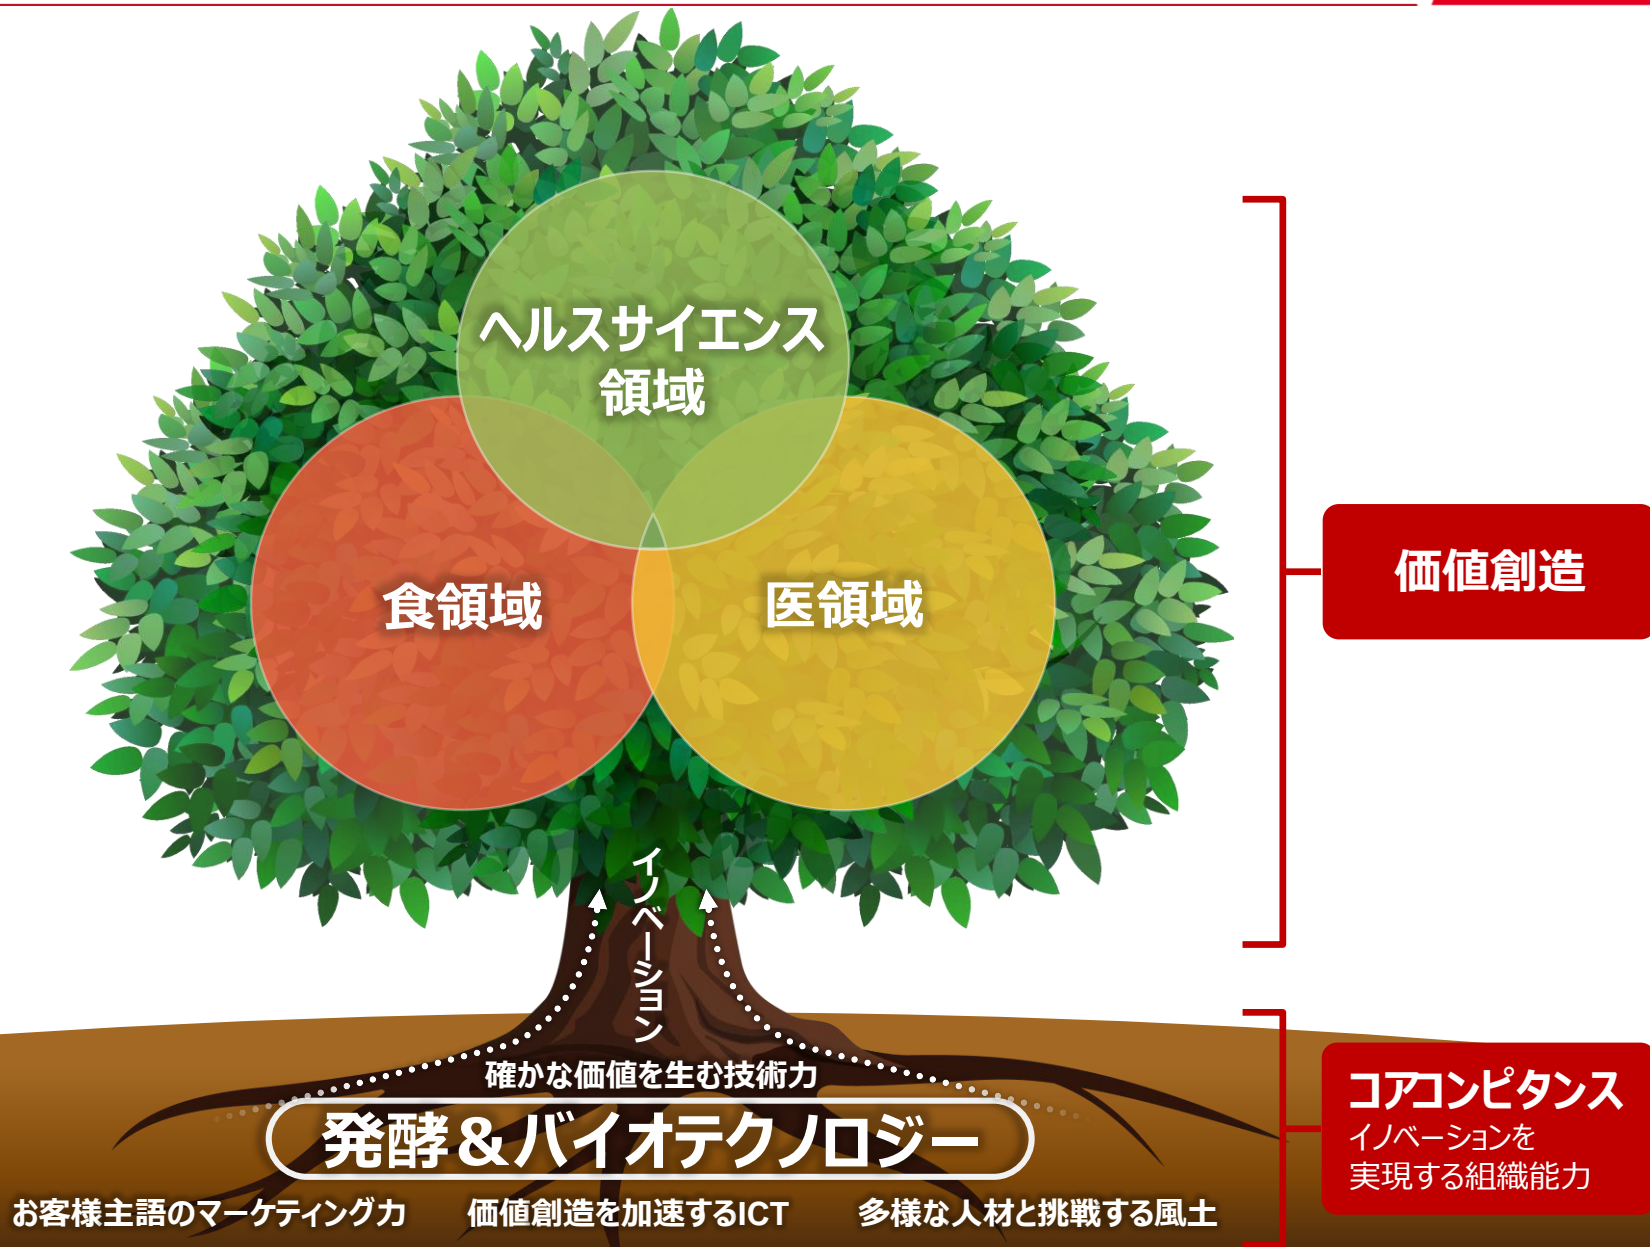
ヘルスサイエンス領域

食領域

医領域

価値創造

イノベーション

確かな価値を生む技術力

発酵＆バイオテクノロジー

お客様主語のマーケティング力

価値創造を加速するICT

多様な人材と挑戦する風土

コアコンピタンス
イノベーションを実現する組織能力